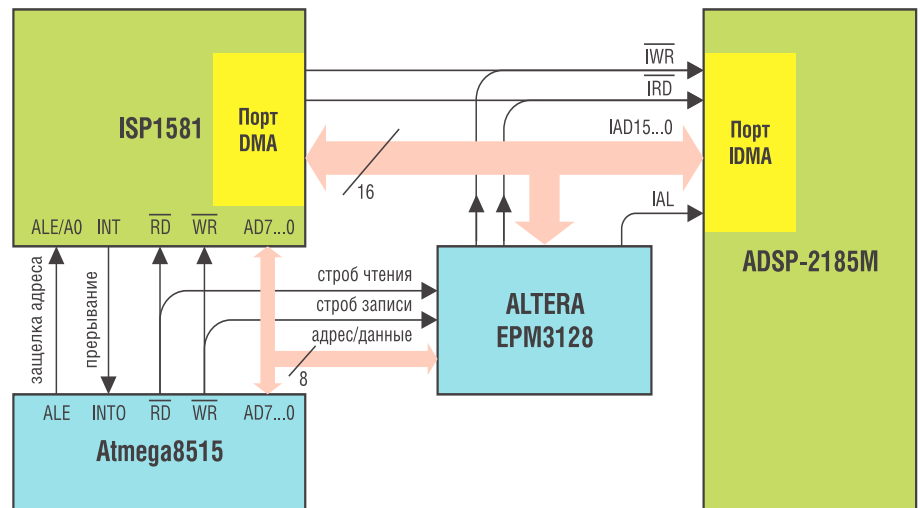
ISP1581

Порт DMA

$\overline{IWR}$

$\overline{IRD}$

IAD15...0

16

Порт IDMA

IAL

ADSP-2185M

ALE/A0 INT $\overline{RD}$ $\overline{WR}$ AD7...0

защелка адреса

прерывание

строб чтения

строб записи

адрес/данные

8

ALTERA EPM3128

ALE INTO $\overline{RD}$ $\overline{WR}$ AD7...0

Atmega8515